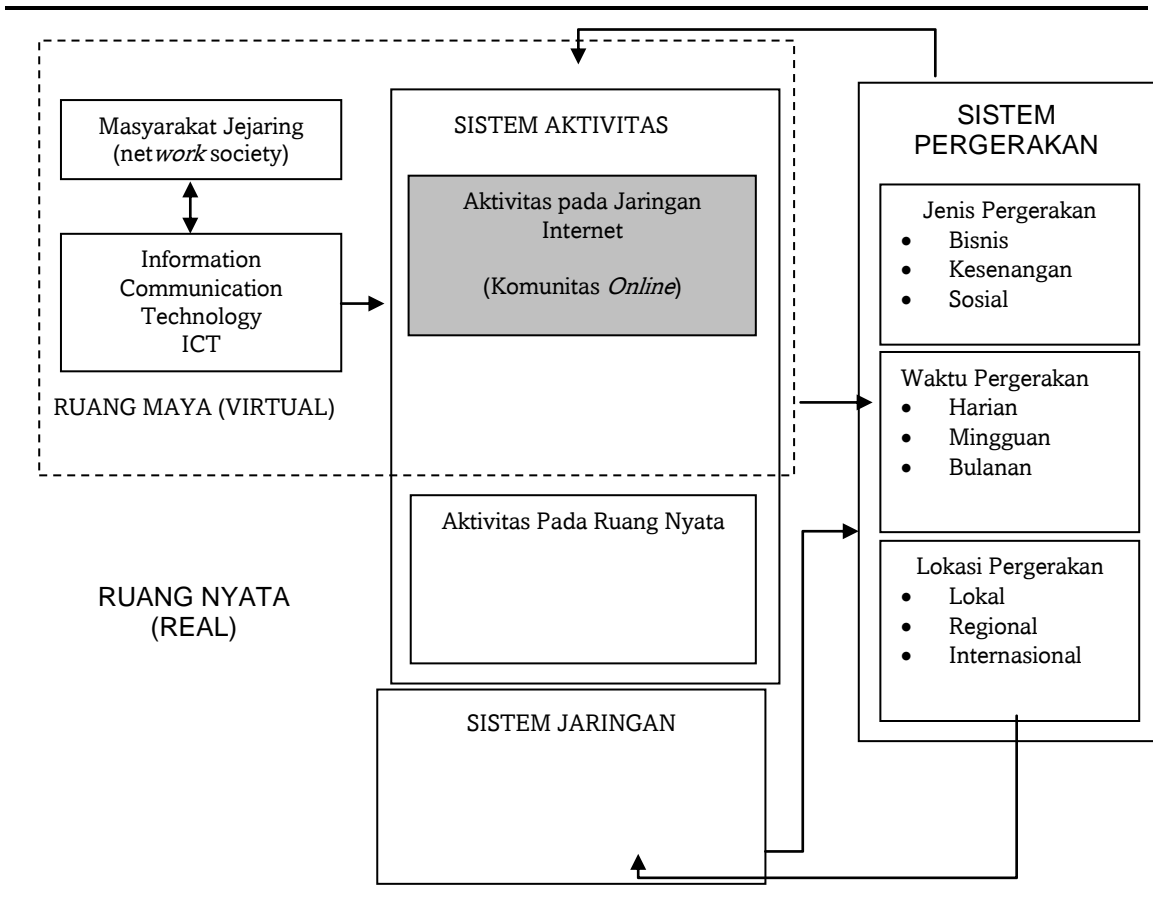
Masyarakat Jejaring (net*work* society)

Information Communication Technology ICT

RUANG MAYA (VIRTUAL)

SISTEM AKTIVITAS

Aktivitas pada Jaringan Internet

(Komunitas *Online*)

Aktivitas Pada Ruang Nyata

RUANG NYATA (REAL)

SISTEM JARINGAN

SISTEM PERGERAKAN

Jenis Pergerakan
- Bisnis
- Kesenangan
- Sosial

Waktu Pergerakan
- Harian
- Mingguan
- Bulanan

Lokasi Pergerakan
- Lokal
- Regional
- Internasional